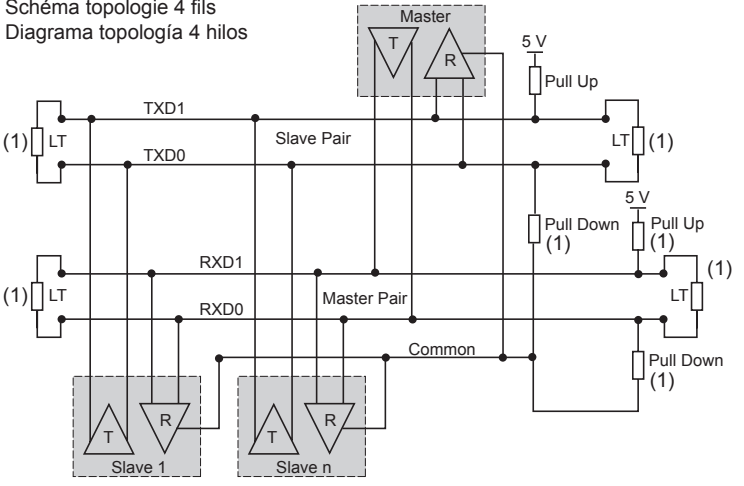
Schéma topologie 4 fils
Diagrama topología 4 hilos

Master
T
R
5 V
Pull Up
TXD1
(1)
LT
Slave Pair
LT
(1)
TXD0
5 V
Pull Down
(1)
Pull Up
(1)
RXD1
(1)
(1)
LT
LT
RXD0
Master Pair
Common
Pull Down
(1)
T
R
Slave 1
T
R
Slave n